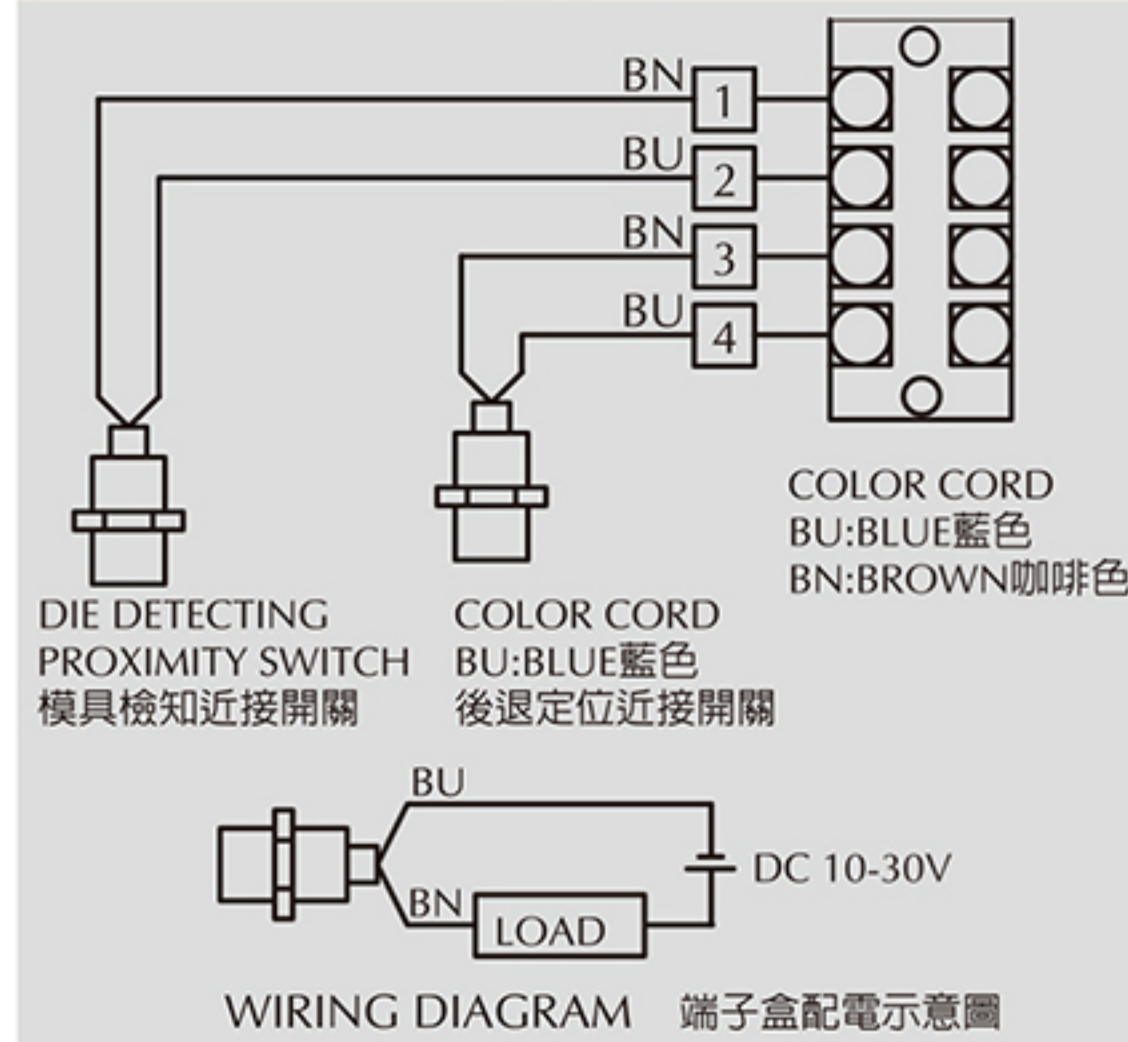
BN 1
BU 2
BN 3
BU 4

COLOR CORD
BU:BLUE藍色
BN:BROWN咖啡色

DIE DETECTING
PROXIMITY SWITCH
模具檢知近接開關

COLOR CORD
BU:BLUE藍色
後退定位近接開關

BU
DC 10-30V
BN
LOAD

WIRING DIAGRAM 端子盒配電示意圖